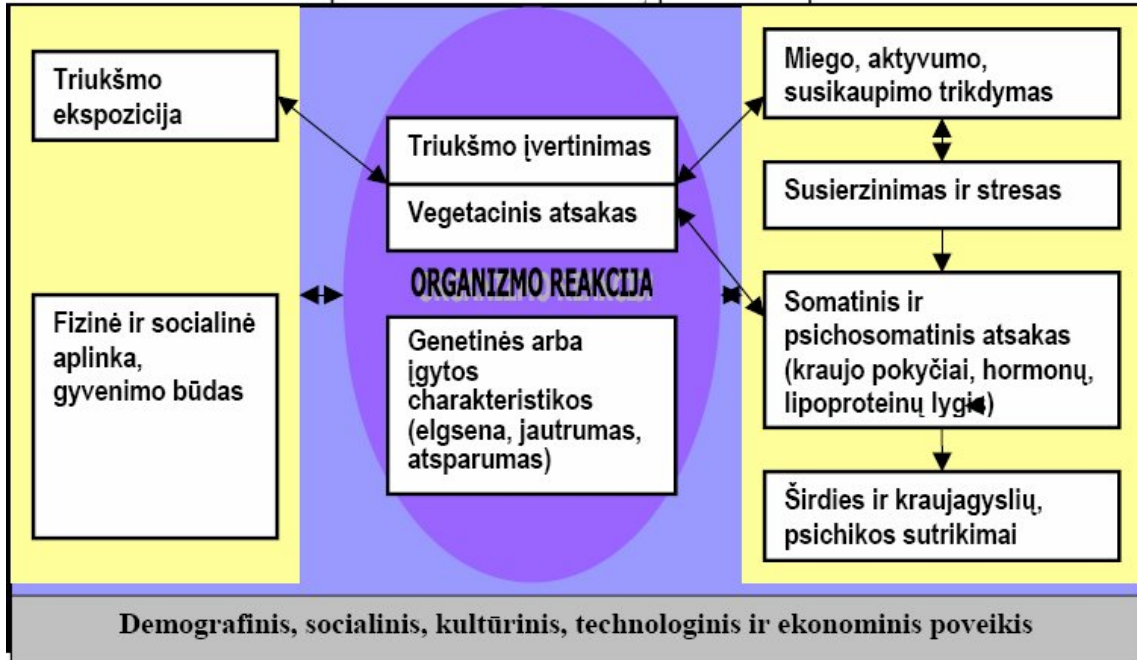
Triukšmo ekspozicija

Fizinė ir socialinė aplinka, gyvenimo būdas

Triukšmo įvertinimas

Vegetacinis atsakas

ORGANIZMO REAKCIJA

Genetinės arba įgytos charakteristikos (elgsena, jautrumas, atsparumas)

Miego, aktyvumo, susikaupimo trikdymas

Susierzinimas ir stresas

Somatinis ir psichosomatinis atsakas (kraujo pokyčiai, hormonų, lipoproteinų lygi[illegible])

Širdies ir kraujagyslių, psichikos sutrikimai

Demografinis, socialinis, kultūrinis, technologinis ir ekonominis poveikis